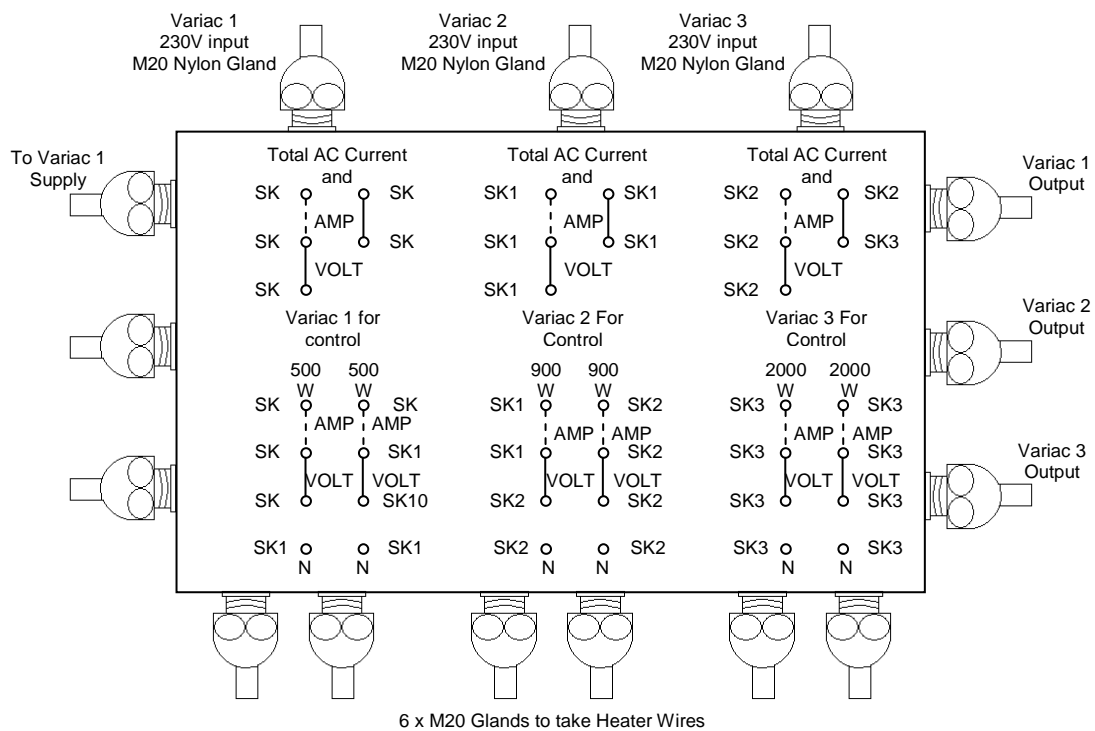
Variac 1
230V input
M20 Nylon Gland

Variac 2
230V input
M20 Nylon Gland

Variac 3
230V input
M20 Nylon Gland

To Variac 1
Supply

Total AC Current
and
SK SK
AMP
SK SK
VOLT
SK

Total AC Current
and
SK1 SK1
AMP
SK1 SK1
VOLT
SK1

Total AC Current
and
SK2 SK2
AMP
SK2 SK3
VOLT
SK2

Variac 1
Output

Variac 2
Output

Variac 3
Output

Variac 1 for
control
500 500
W W
SK SK
AMP AMP
SK SK1
VOLT VOLT
SK SK10
SK1 SK1
N N

Variac 2 For
Control
900 900
W W
SK1 SK2
AMP AMP
SK1 SK2
VOLT VOLT
SK2 SK2
SK2 SK2
N N

Variac 3 For
Control
2000 2000
W W
SK3 SK3
AMP AMP
SK3 SK3
VOLT VOLT
SK3 SK3
SK3 SK3
N N

6 x M20 Glands to take Heater Wires